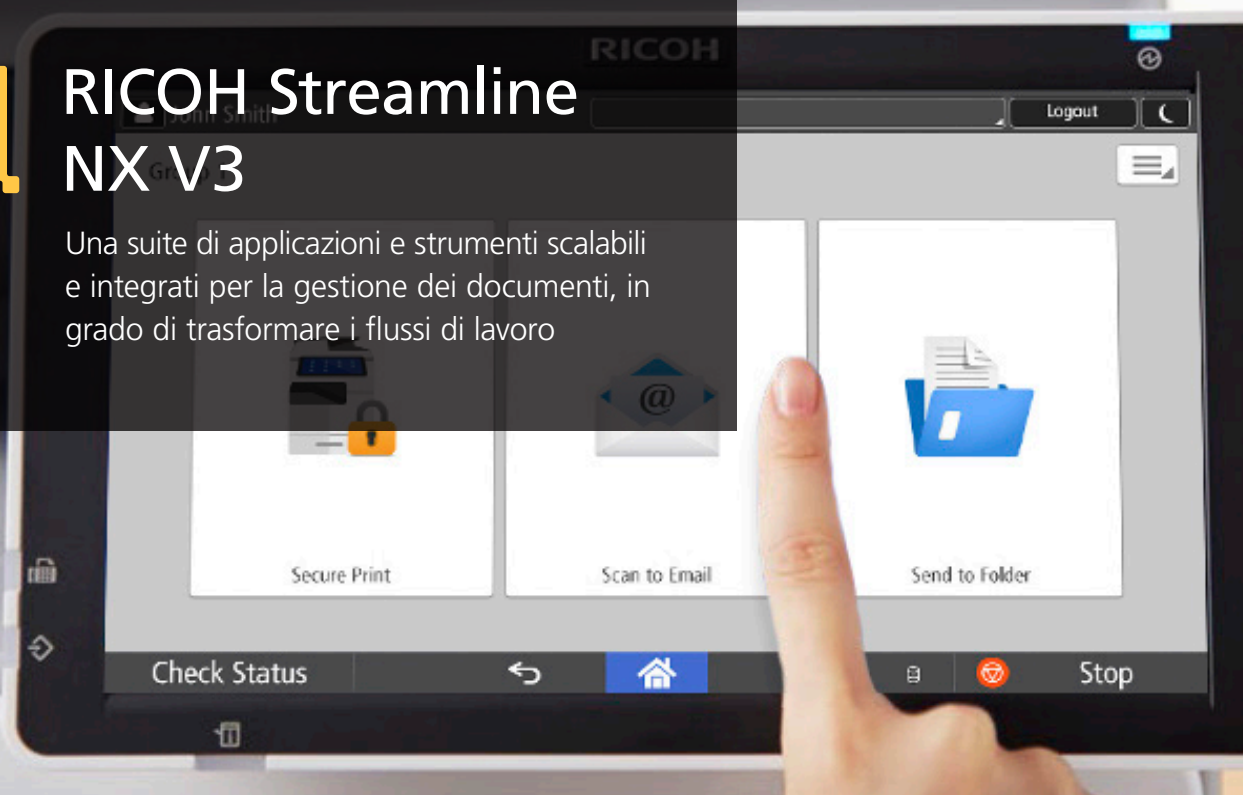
RICOH Streamline NX V3

Una suite di applicazioni e strumenti scalabili e integrati per la gestione dei documenti, in grado di trasformare i flussi di lavoro

RICOH

John Smith

Logout

Group

Secure Print

Scan to Email

Send to Folder

Check Status

Stop